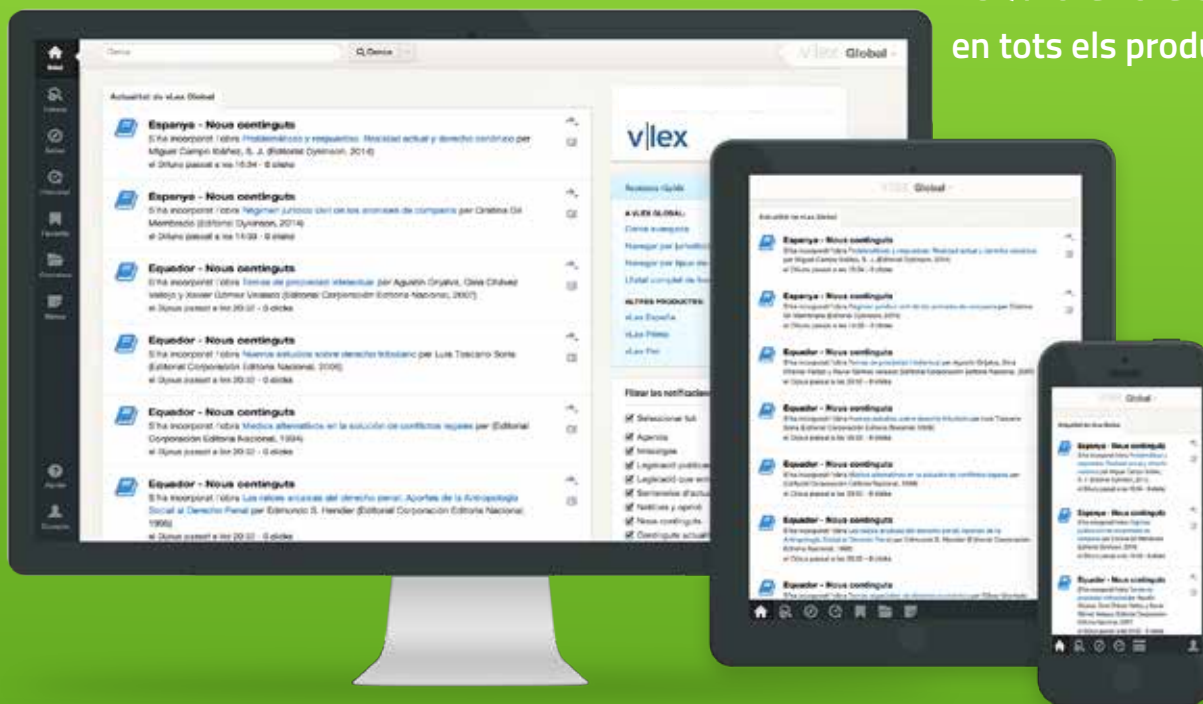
en tots els produ

Inici
Cercar
Q Cerca
vLex Global

Actualitat de vLex Global

Espanya - Nous continguts
S'ha incorporat l'obra Problemáticas y respuestas. Realidad actual y derecho sanitario per Miguel Campo Ibáñez, S. J. (Editorial Dykinson, 2014)
el Dilluns passat a les 15:34 - 0 clicks

Espanya - Nous continguts
S'ha incorporat l'obra Régimen jurídico civil de los animales de compañía per Cristina Gil Membrado (Editorial Dykinson, 2014)
el Dilluns passat a les 14:59 - 0 clicks

Equador - Nous continguts
S'ha incorporat l'obra Temas de propiedad intelectual per Agustín Grijalva, Olivia Chávez Vallejo y Xavier Gómez Velasco (Editorial Corporación Editora Nacional, 2007)
el Dijous passat a les 20:37 - 0 clicks

Equador - Nous continguts
S'ha incorporat l'obra Nuevos estudios sobre derecho tributario per Luis Toscano Soria (Editorial Corporación Editora Nacional, 2006)
el Dijous passat a les 20:37 - 0 clicks

Equador - Nous continguts
S'ha incorporat l'obra Medios alternativos en la solución de conflictos legales per (Editorial Corporación Editora Nacional, 1994)
el Dijous passat a les 20:32 - 0 clicks

Equador - Nous continguts
S'ha incorporat l'obra Las raíces arcaicas del derecho penal. Aportes de la Antropología Social al Derecho Penal per Edmundo S. Hendler (Editorial Corporación Editora Nacional, 1995)
el Dijous passat a les 20:32 - 0 clicks

Ajuda
Usuario

v|lex

ALTRES PRODUCTES:
vLex España
vLex Pimes
vLex Pro

Filtrar les notificacions
Seleccionar tot
Agenda
Missatges
Notícies i opinió
Nous continguts
Continguts actuali

vLex Global